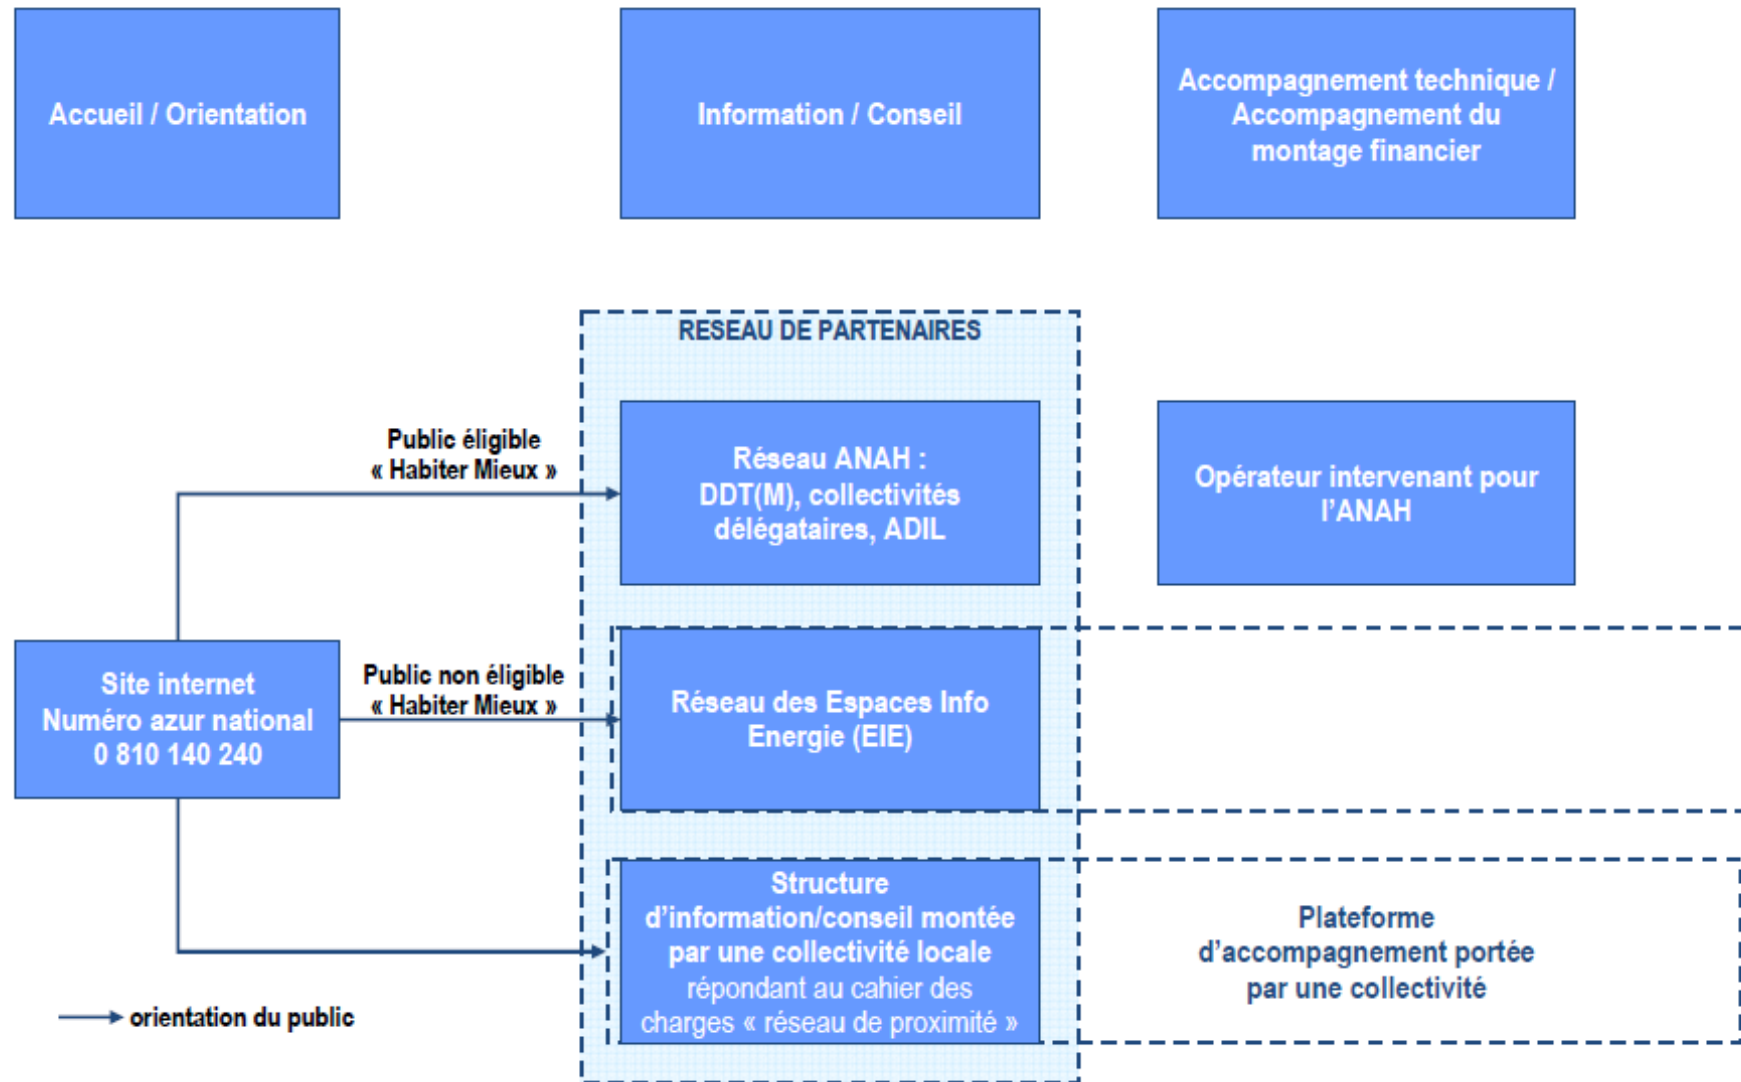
Accueil / Orientation

Information / Conseil

Accompagnement technique / Accompagnement du montage financier

RESEAU DE PARTENAIRES

Public éligible « Habiter Mieux »

Réseau ANAH : DDT(M), collectivités délégataires, ADIL

Opérateur intervenant pour l'ANAH

Site internet Numéro azur national 0 810 140 240

Public non éligible « Habiter Mieux »

Réseau des Espaces Info Energie (EIE)

Structure d'information/conseil montée par une collectivité locale répondant au cahier des charges « réseau de proximité »

Plateforme d'accompagnement portée par une collectivité

orientation du public